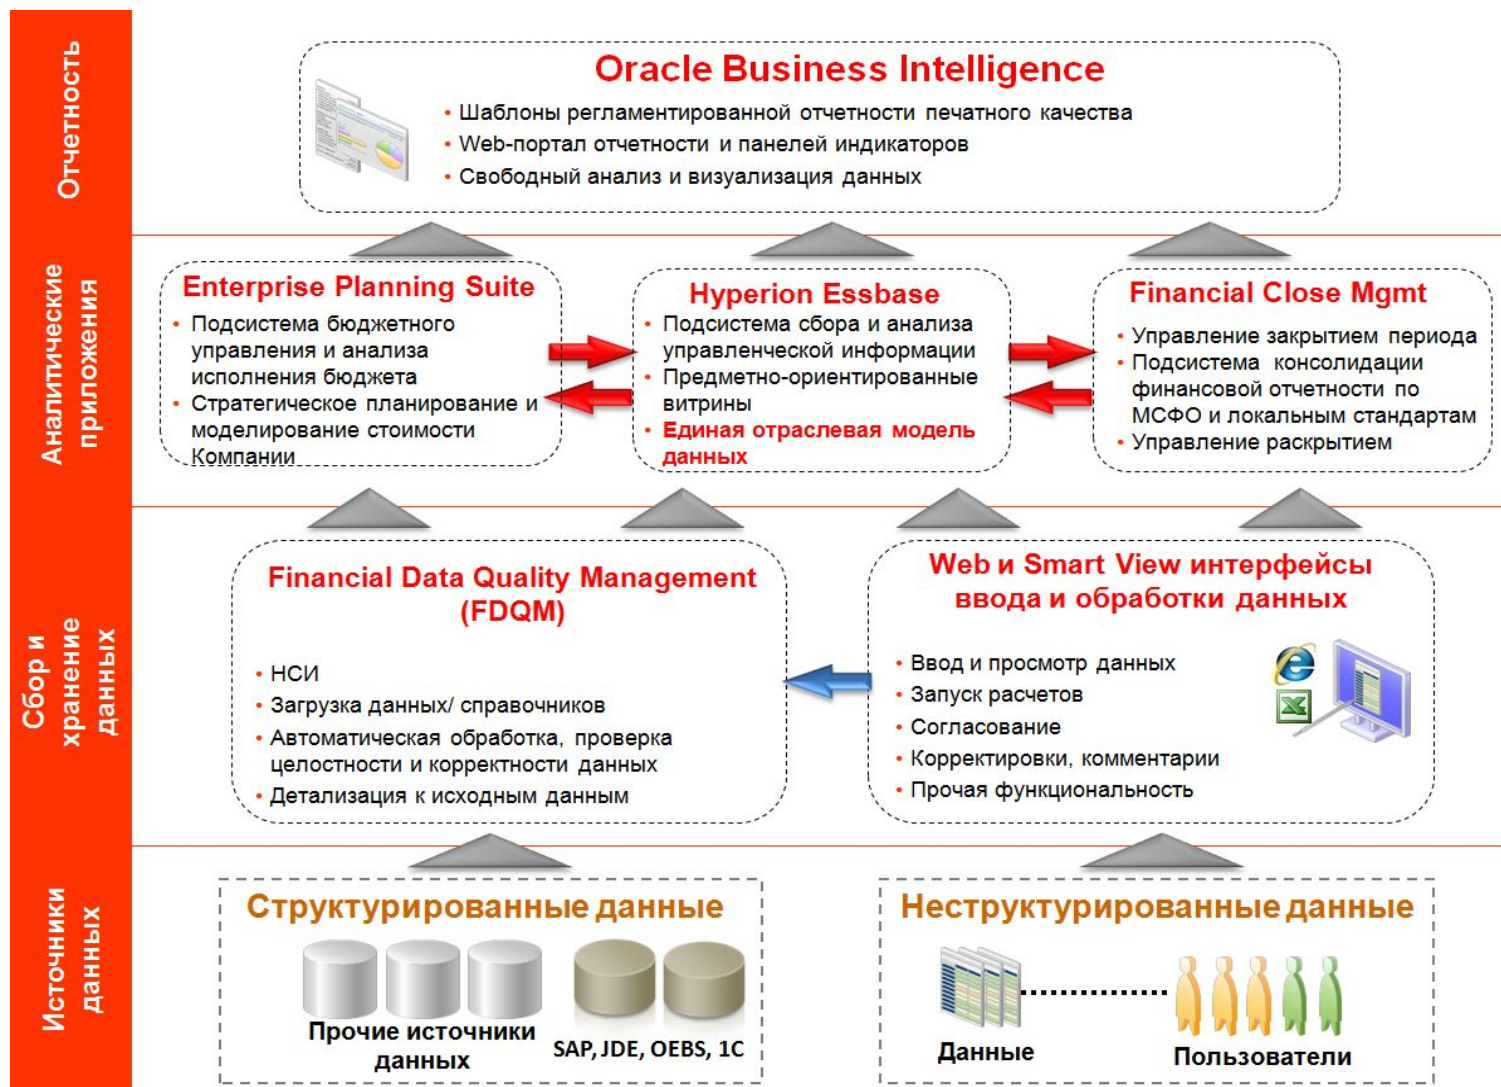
Отчетность

Oracle Business Intelligence

• Шаблоны регламентированной отчетности печатного качества
• Web-портал отчетности и панелей индикаторов
• Свободный анализ и визуализация данных

Аналитические приложения

Enterprise Planning Suite

• Подсистема бюджетного управления и анализа исполнения бюджета
• Стратегическое планирование и моделирование стоимости Компании

Hyperion Essbase

• Подсистема сбора и анализа управленческой информации
• Предметно-ориентированные витрины
• Единая отраслевая модель данных

Financial Close Mgmt

• Управление закрытием периода
• Подсистема консолидации финансовой отчетности по МСФО и локальным стандартам
• Управление раскрытием

Сбор и хранение данных

Financial Data Quality Management (FDQM)

• НСИ
• Загрузка данных/ справочников
• Автоматическая обработка, проверка целостности и корректности данных
• Детализация к исходным данным

Web и Smart View интерфейсы ввода и обработки данных

• Ввод и просмотр данных
• Запуск расчетов
• Согласование
• Корректировки, комментарии
• Прочая функциональность

Источники данных

Структурированные данные

Прочие источники данных

SAP, JDE, OEBS, 1C

Неструктурированные данные

Данные

Пользователи